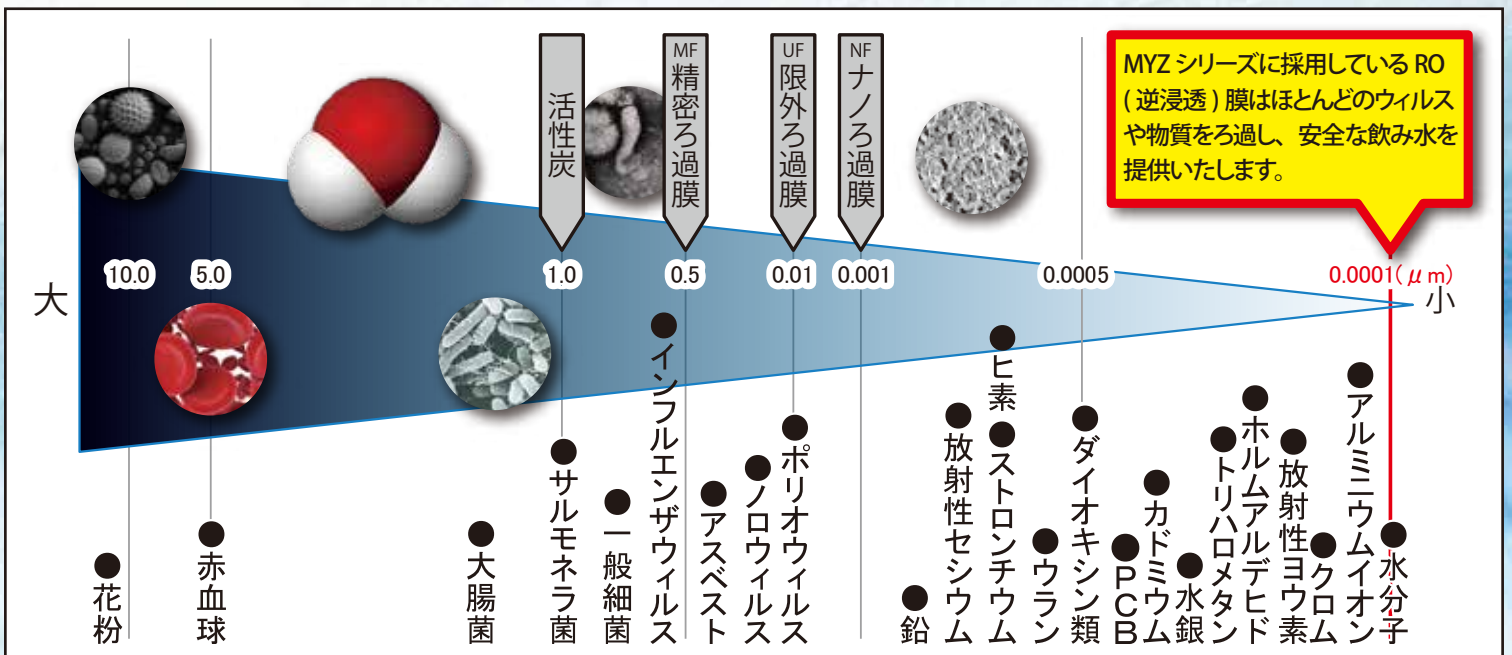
MYZ シリーズに採用している RO（逆浸透）膜はほとんどのウィルスや物質をろ過し、安全な飲み水を提供いたします。

活性炭

MF 精密ろ過膜

UF 限外ろ過膜

NF ナノろ過膜

大

10.0 5.0 1.0 0.5 0.01 0.001 0.0005 0.0001（μｍ）

小

●花粉
●赤血球
●大腸菌
●サルモネラ菌
●一般細菌
●インフルエンザウィルス
●アスベスト
●ノロウィルス
●ポリオウィルス
●鉛
●放射性セシウム
●ヒ素
●ストロンチウム
●ウラン
●ダイオキシン類
●ＰＣＢ
●カドミウム
●水銀
●トリハロメタン
●ホルムアルデヒド
●放射性ヨウ素
●クロム
●アルミニウムイオン
●水分子